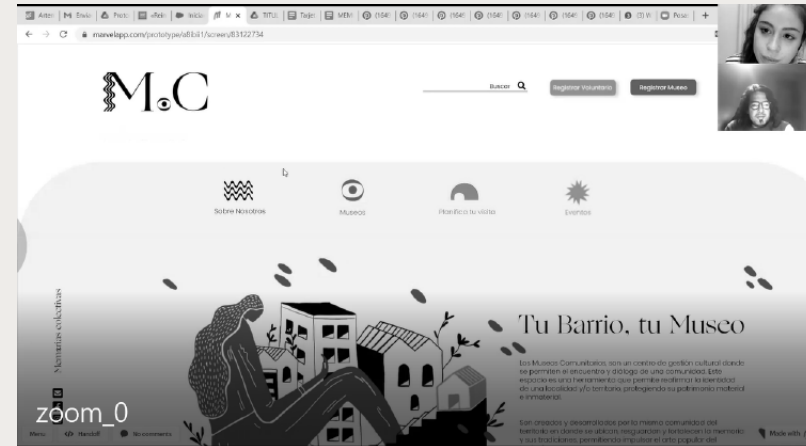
Antes | Envío | Proto | eRek | Inicio | M | TITU | Tarje | MEM | (164) | (164) | (164) | (164) | (164) | (164) | (164) | (3) | Pose | +

marvelapp.com/prototype/afibi1/screen/83122734

M.C

Buscar

Registrar Voluntario

Registrar Museo

Sobre Nosotros

Museos

Planifica tu visita

Eventos

Memorias colectivas

Tu Barrio, tu Museo

Los Museos Comunitarios son un centro de gestión cultural donde se permiten el encuentro y diálogo de una comunidad. Este espacio es una herramienta que permite reafirmar la identidad de una localidad y/o territorio, protegiendo su patrimonio material e inmaterial.

Son creados y desarrollados por la misma comunidad del territorio en donde se ubican, resguardan y fortalecen la memoria y sus tradiciones, permitiendo impulsar el arte popular del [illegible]

zoom_0

Menu

Handoff

No comments

Made with